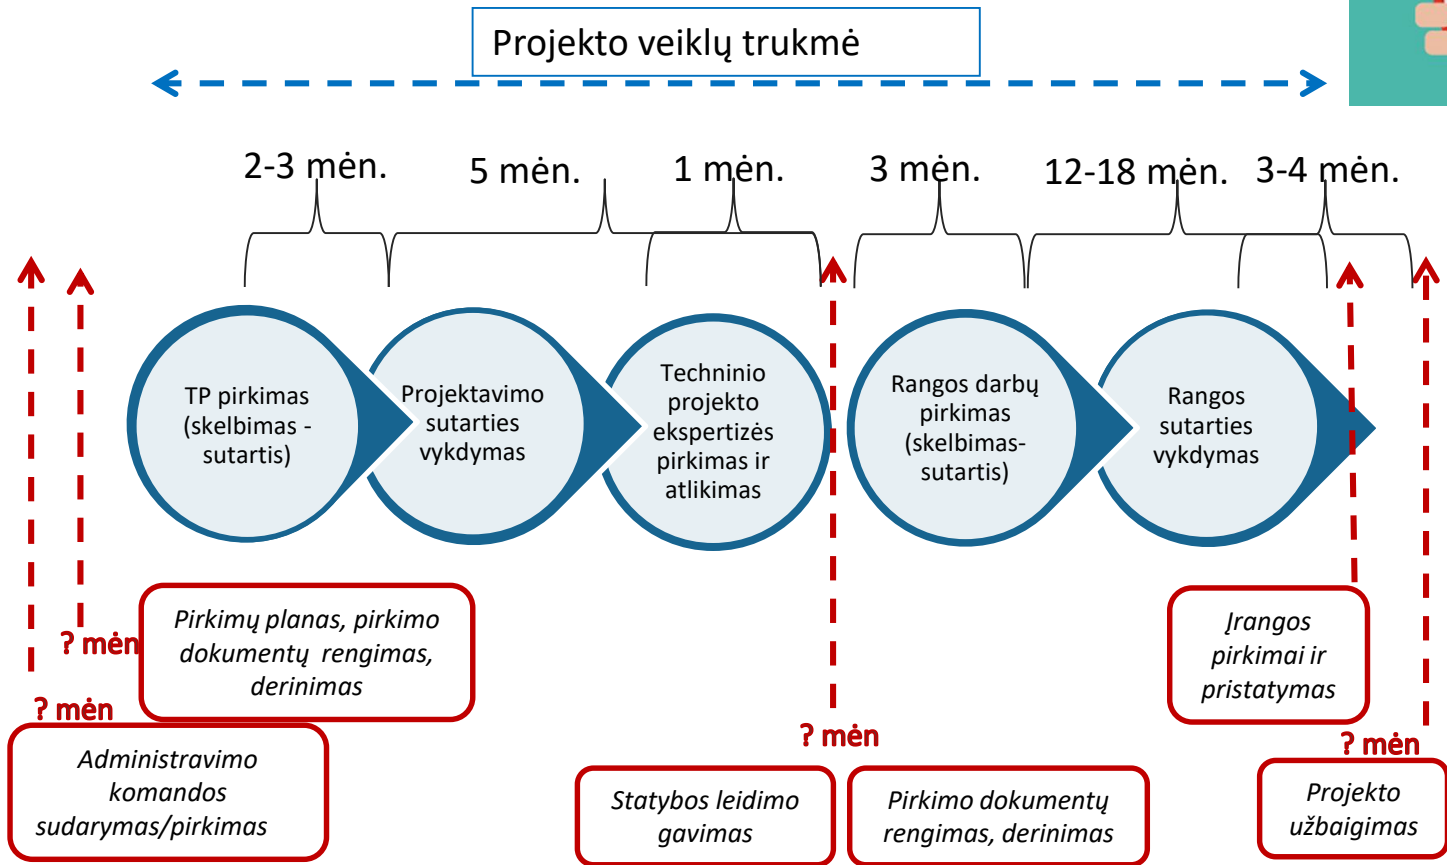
Projekto veiklų trukmė

2-3 mėn.
5 mėn.
1 mėn.
3 mėn.
12-18 mėn.
3-4 mėn.

TP pirkimas (skelbimas - sutartis)

Projektavimo sutarties vykdymas

Techninio projekto ekspertizės pirkimas ir atlikimas

Rangos darbų pirkimas (skelbimas-sutartis)

Rangos sutarties vykdymas

? mėn

Pirkimų planas, pirkimo dokumentų rengimas, derinimas

? mėn

Administravimo komandos sudarymas/pirkimas

Įrangos pirkimai ir pristatymas

? mėn

Statybos leidimo gavimas

Pirkimo dokumentų rengimas, derinimas

? mėn

Projekto užbaigimas